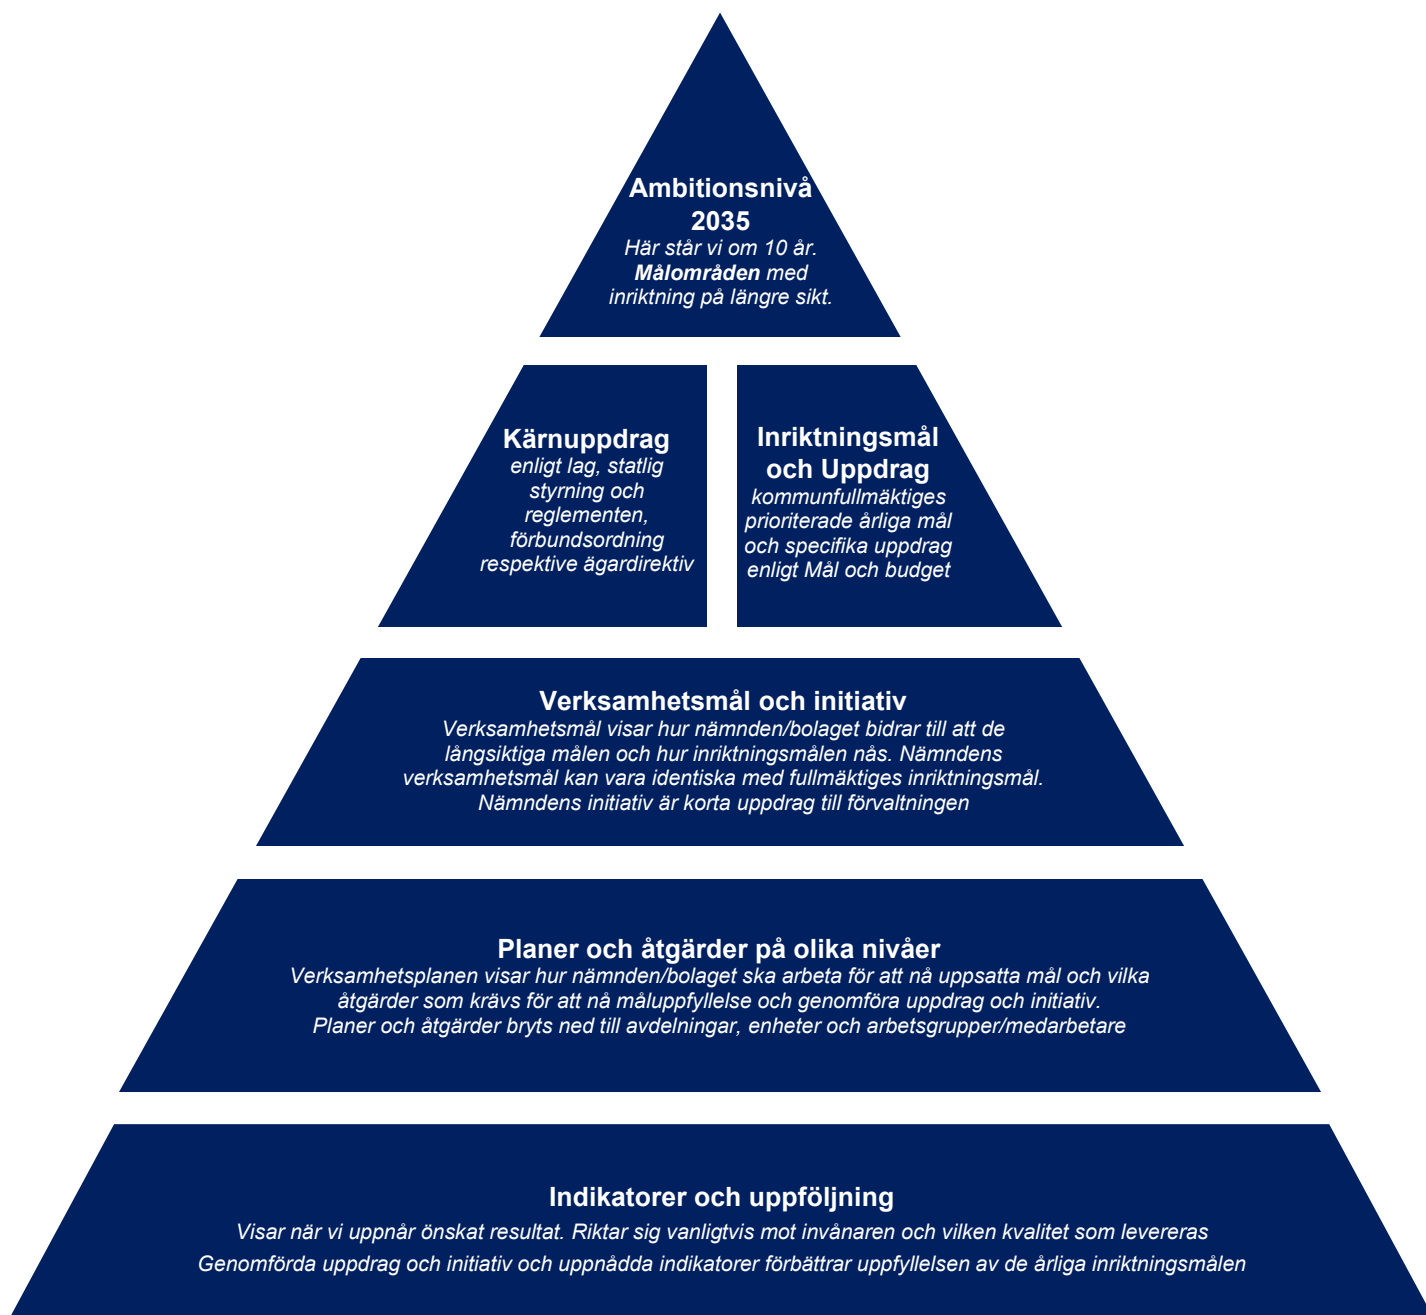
Ambitionsnivå 2035
Här står vi om 10 år. **Målområden** med inriktning på längre sikt.

Kärnuppdrag
enligt lag, statlig styrning och reglementen, förbundsordning respektive ägardirektiv

Inriktningsmål och Uppdrag
kommunfullmäktiges prioriterade årliga mål och specifika uppdrag enligt Mål och budget

Verksamhetsmål och initiativ
Verksamhetsmål visar hur nämnden/bolaget bidrar till att de långsiktiga målen och hur inriktningsmålen nås. Nämndens verksamhetsmål kan vara identiska med fullmäktiges inriktningsmål. Nämndens initiativ är korta uppdrag till förvaltningen

Planer och åtgärder på olika nivåer
Verksamhetsplanen visar hur nämnden/bolaget ska arbeta för att nå uppsatta mål och vilka åtgärder som krävs för att nå måluppfyllelse och genomföra uppdrag och initiativ. Planer och åtgärder bryts ned till avdelningar, enheter och arbetsgrupper/medarbetare

Indikatorer och uppföljning
Visar när vi uppnår önskat resultat. Riktar sig vanligtvis mot invånaren och vilken kvalitet som levereras
Genomförda uppdrag och initiativ och uppnådda indikatorer förbättrar uppfyllelsen av de årliga inriktningsmålen